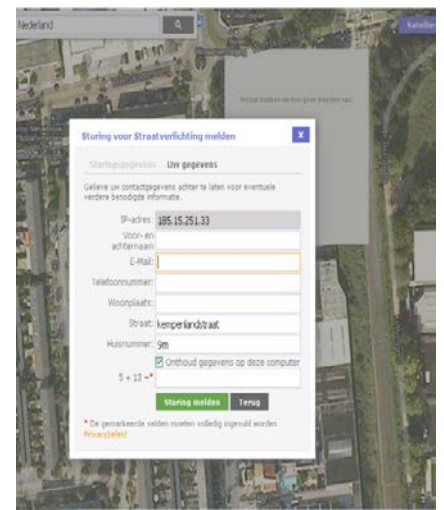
Nederland

Satellie

Helaas hebben we hier geen beelden van

Storing voor Straatverlichting melden

Storingsgegevens Uw gegevens

Gelieve uw contactgegevens achter te laten voor eventuele verdere benodigde informatie.

IP-adres: 185.15.251.33

Voor- en achternaam:

E-Mail:

Telefoonnummer:

Woonplaats:

Straat: kemperlandstraat

Huisnummer: 9m

Onthoud gegevens op deze computer

5 + 13 = *

Storing melden Terug

* De gemarkeerde velden moeten volledig ingevuld worden

Privacybeleid